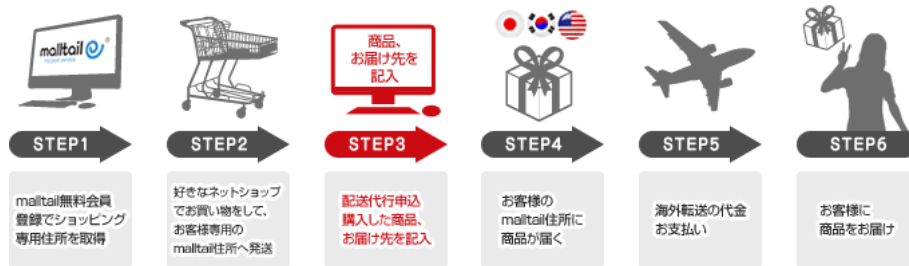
malltail

商品、お届け先を記入

STEP1

malltail無料会員登録でショッピング専用住所を取得

STEP2

好きなネットショップでお買い物をして、お客様専用のmalltail住所へ発送

STEP3

配送代行申込購入した商品、お届け先を記入

STEP4

お客様のmalltail住所に商品が届く

STEP5

海外転送の代金お支払い

STEP6

お客様に商品をお届け